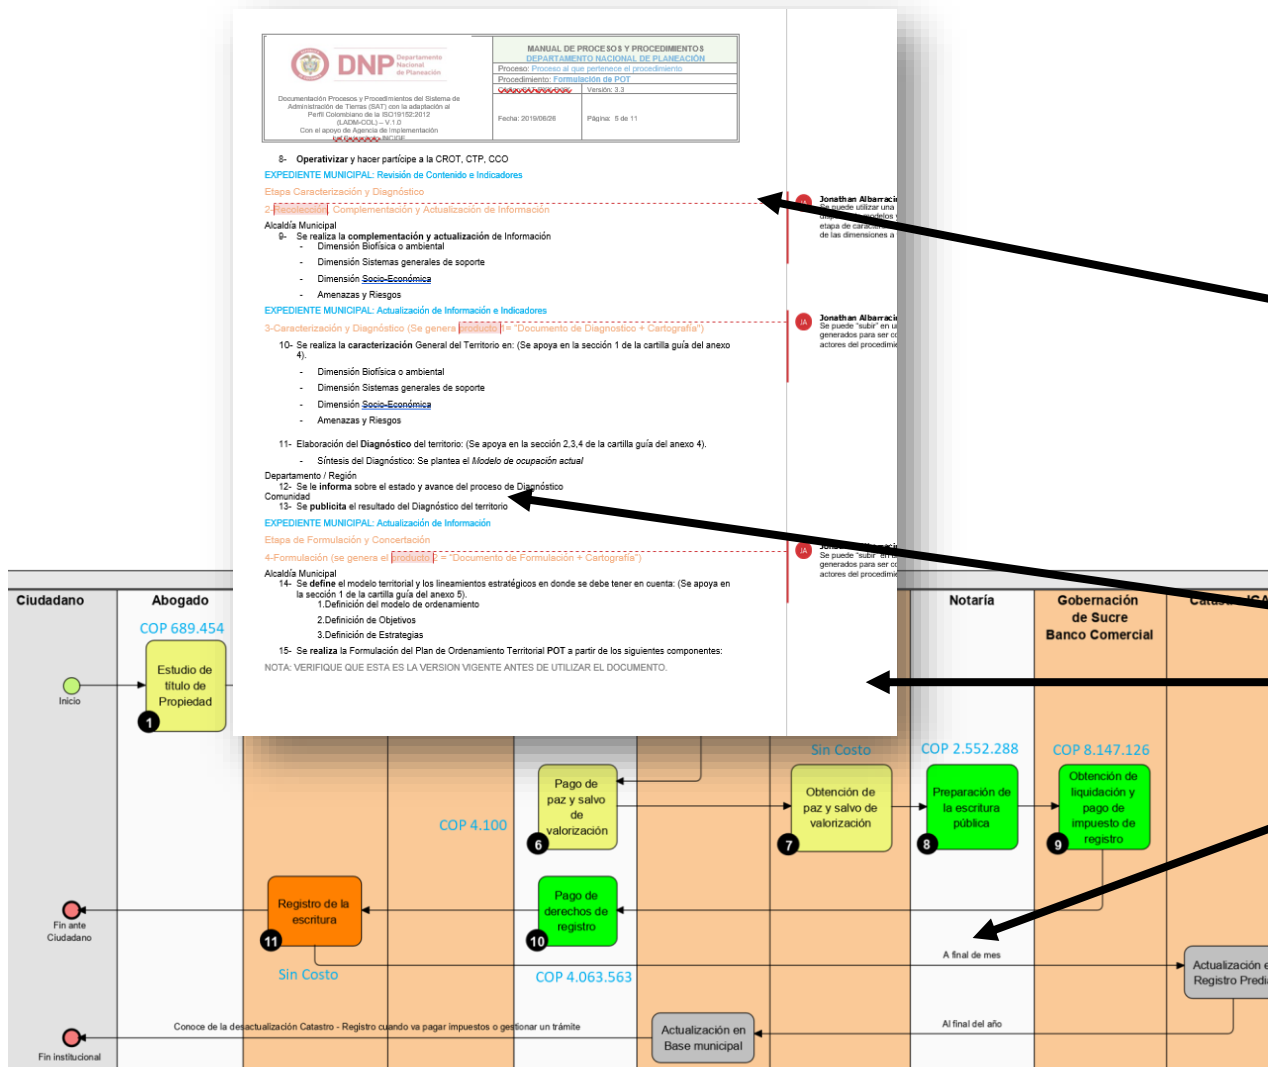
DNP Departamento Nacional de Planeación

Documentación Procesos y Procedimientos del Sistema de Administración de Tierras (SAT) con la adaptación al Perfil Colombiano de la ISO19152:2012 (LADM-COL) – V.1.0
Con el apoyo de Agencia de Implementación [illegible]

MANUAL DE PROCESOS Y PROCEDIMIENTOS
DEPARTAMENTO NACIONAL DE PLANEACIÓN
Proceso: Proceso al que pertenece el procedimiento
Procedimiento: Formulación de POT
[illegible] Versión: 3.3
Fecha: 2019/06/26 Página: 5 de 11

8- Operativizar y hacer partícipe a la CROT, CTP, CCO
EXPEDIENTE MUNICIPAL: Revisión de Contenido e Indicadores
Etapa Caracterización y Diagnóstico
2-Recolección Complementación y Actualización de Información
Alcaldía Municipal
9- Se realiza la complementación y actualización de Información
- Dimensión Biofísica o ambiental
- Dimensión Sistemas generales de soporte
- Dimensión Socio-Económica
- Amenazas y Riesgos
EXPEDIENTE MUNICIPAL: Actualización de Información e Indicadores
3-Caracterización y Diagnóstico (Se genera producto = "Documento de Diagnostico + Cartografía")
10- Se realiza la caracterización General del Territorio en: (Se apoya en la sección 1 de la cartilla guía del anexo 4).
- Dimensión Biofísica o ambiental
- Dimensión Sistemas generales de soporte
- Dimensión Socio-Económica
- Amenazas y Riesgos
11- Elaboración del Diagnóstico del territorio: (Se apoya en la sección 2,3,4 de la cartilla guía del anexo 4).
- Síntesis del Diagnóstico: Se plantea el Modelo de ocupación actual
Departamento / Región
12- Se le informa sobre el estado y avance del proceso de Diagnóstico
Comunidad
13- Se publicita el resultado del Diagnóstico del territorio
EXPEDIENTE MUNICIPAL: Actualización de Información
Etapa de Formulación y Concertación
4-Formulación (se genera el producto = "Documento de Formulación + Cartografía")
Alcaldía Municipal
14- Se define el modelo territorial y los lineamientos estratégicos en donde se debe tener en cuenta: (Se apoya en la sección 1 de la cartilla guía del anexo 5).
1.Definición del modelo de ordenamiento
2.Definición de Objetivos
3.Definición de Estrategias
15- Se realiza la Formulación del Plan de Ordenamiento Territorial POT a partir de los siguientes componentes:
NOTA: VERIFIQUE QUE ESTA ES LA VERSION VIGENTE ANTES DE UTILIZAR EL DOCUMENTO.

JA Jonathan Albarraci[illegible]
Se puede utilizar una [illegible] modelos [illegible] etapa de caracte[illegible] de las dimensiones a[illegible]

JA Jonathan Albarraci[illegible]
Se puede "subir" en u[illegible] generados para ser c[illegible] actores del procedimi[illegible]

JA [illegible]
Se puede "subir" en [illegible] generados para ser c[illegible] actores del procedimi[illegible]

Ciudadano
Abogado
Notaría
Gobernación de Sucre
Banco Comercial
Catastro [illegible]
COP 689.454
Inicio
Estudio de título de Propiedad
1
Sin Costo
COP 2.552.288
COP 8.147.126
COP 4.100
Pago de paz y salvo de valorización
6
Obtención de paz y salvo de valorización
7
Preparación de la escritura pública
8
Obtención de liquidación y pago de impuesto de registro
9
Fin ante Ciudadano
Registro de la escritura
11
Pago de derechos de registro
10
Sin Costo
COP 4.063.563
A final de mes
Actualización e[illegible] Registro Predi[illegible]
Fin institucional
Conoce de la desactualización Catastro - Registro cuando va pagar impuestos o gestionar un trámite
Actualización en Base municipal
Al final del año